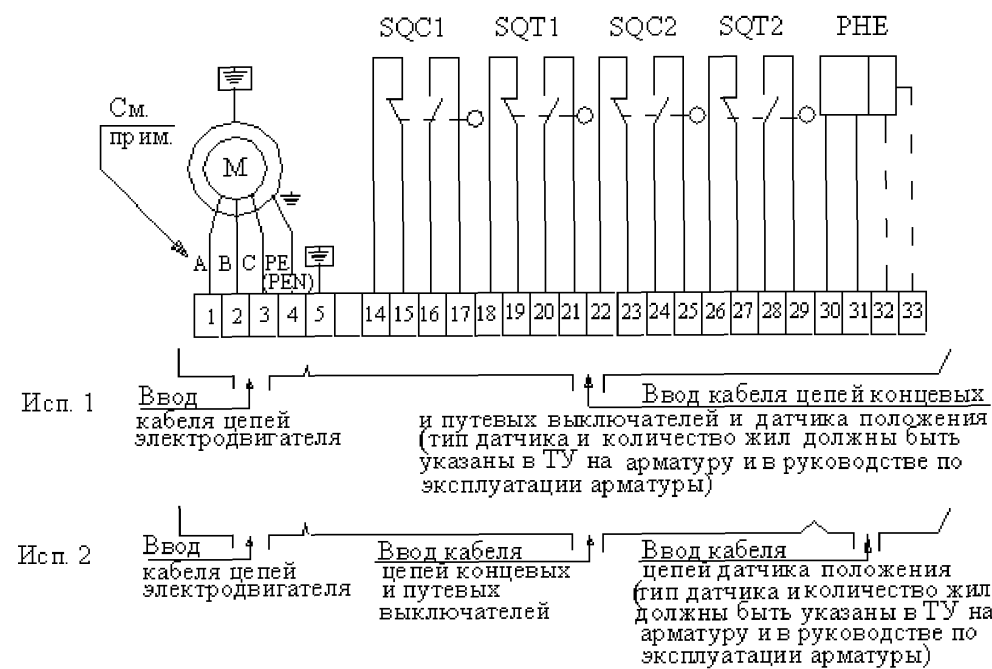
SQC1 SQT1 SQC2 SQT2 PHE

См. прим.

M

A B C PE (PEN)

1 2 3 4 5 14 15 16 17 18 19 20 21 22 23 24 25 26 27 28 29 30 31 32 33

Исп. 1

Ввод кабеля цепей электродвигателя

Ввод кабеля цепей концевых и путевых выключателей и датчика положения (тип датчика и количество жил должны быть указаны в ТУ на арматуру и в руководстве по эксплуатации арматуры)

Исп. 2

Ввод кабеля цепей электродвигателя

Ввод кабеля цепей концевых и путевых выключателей

Ввод кабеля цепей датчика положения (тип датчика и количество жил должны быть указаны в ТУ на арматуру и в руководстве по эксплуатации арматуры)